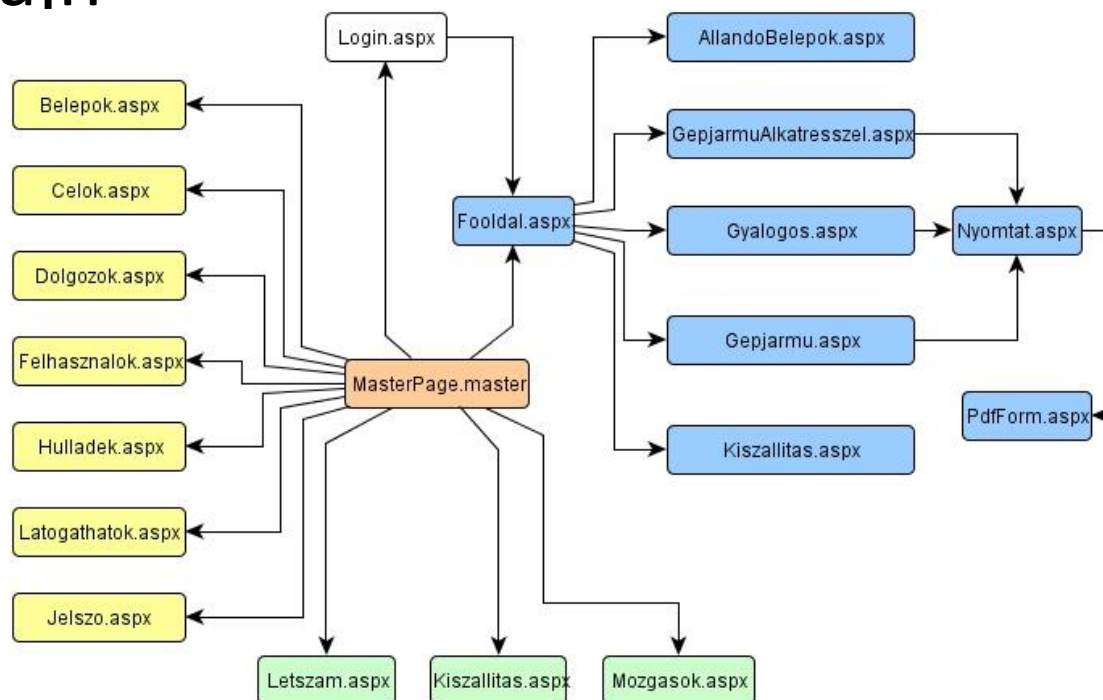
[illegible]

Login.aspx

AllandoBelepok.aspx

Belepok.aspx

GepjarmuAlkatresszel.aspx

Celok.aspx

Fooldal.aspx

Gyalogos.aspx

Nyomtat.aspx

Dolgozok.aspx

Gepjarmu.aspx

Felhasznalok.aspx

MasterPage.master

PdfForm.aspx

Hulladek.aspx

Kiszallitas.aspx

Latogathatok.aspx

Jelszo.aspx

Letszam.aspx

Kiszallitas.aspx

Mozgasok.aspx